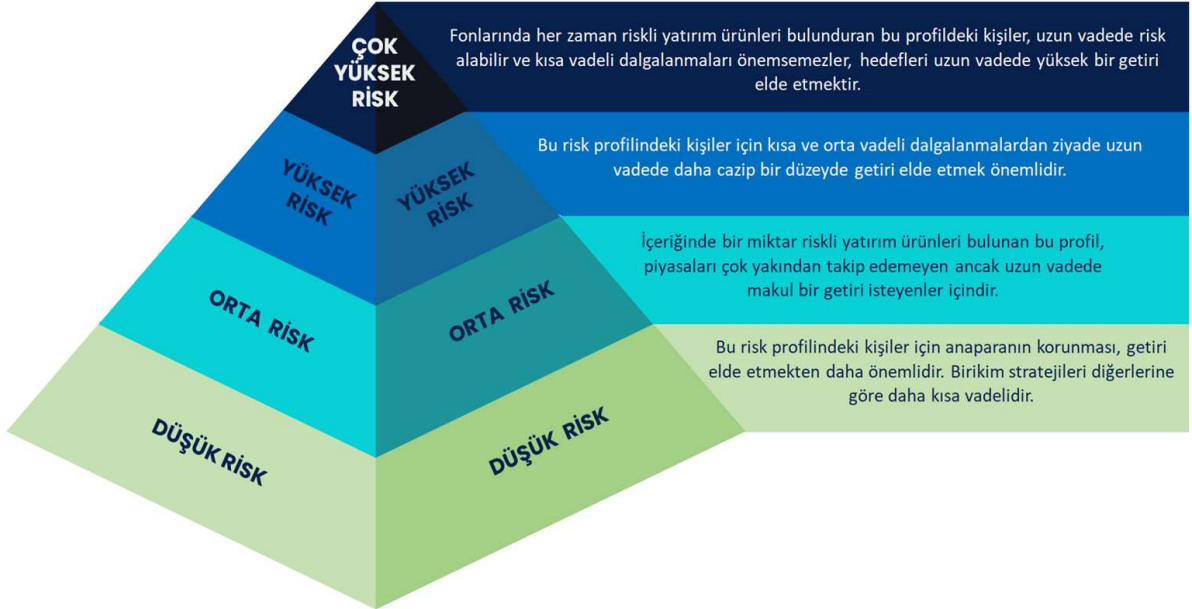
ÇOK YÜKSEK RİSK

Fonlarında her zaman riskli yatırım ürünleri bulunduran bu profildeki kişiler, uzun vadede risk alabilir ve kısa vadeli dalgalanmaları önemsemezler, hedefleri uzun vadede yüksek bir getiri elde etmektir.

YÜKSEK RİSK

YÜKSEK RİSK

Bu risk profilindeki kişiler için kısa ve orta vadeli dalgalanmalardan ziyade uzun vadede daha cazip bir düzeyde getiri elde etmek önemlidir.

ORTA RİSK

ORTA RİSK

İçeriğinde bir miktar riskli yatırım ürünleri bulunan bu profil, piyasaları çok yakından takip edemeyen ancak uzun vadede makul bir getiri isteyenler içindir.

DÜŞÜK RİSK

DÜŞÜK RİSK

Bu risk profilindeki kişiler için anaparanın korunması, getiri elde etmekten daha önemlidir. Birikim stratejileri diğerlerine göre daha kısa vadelidir.